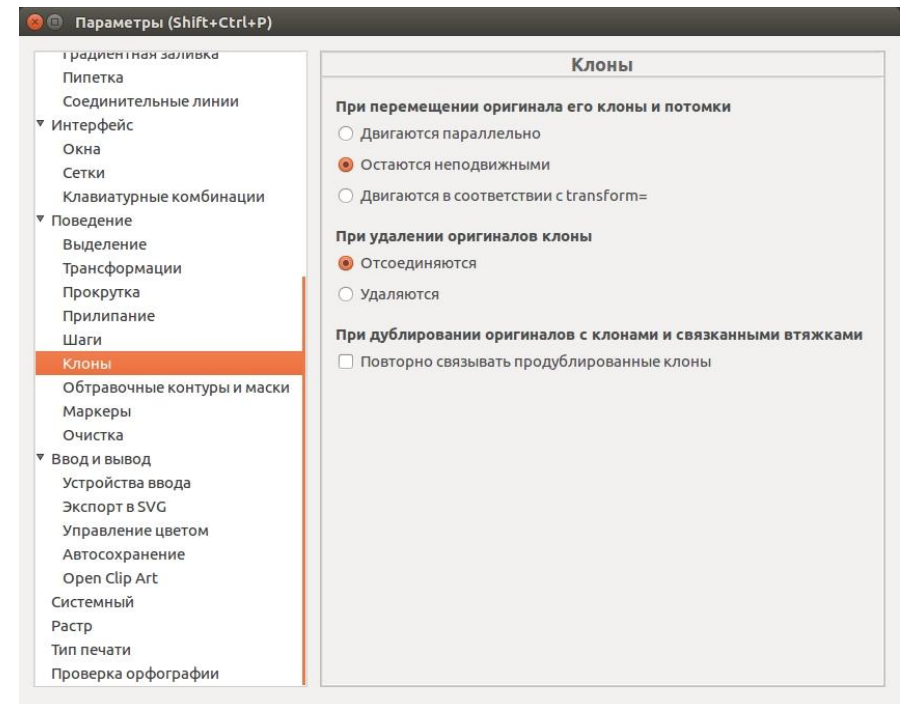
Параметры (Shift+Ctrl+P)

Градиентная заливка
Пипетка
Соединительные линии
Интерфейс
Окна
Сетки
Клавиатурные комбинации
Поведение
Выделение
Трансформации
Прокрутка
Прилипание
Шаги
Клоны
Обтравочные контуры и маски
Маркеры
Очистка
Ввод и вывод
Устройства ввода
Экспорт в SVG
Управление цветом
Автосохранение
Open Clip Art
Системный
Растр
Тип печати
Проверка орфографии

Клоны

При перемещении оригинала его клоны и потомки
Двигаются параллельно
Остаются неподвижными
Двигаются в соответствии с transform=

При удалении оригиналов клоны
Отсоединяются
Удаляются

При дублировании оригиналов с клонами и связканными втяжками
Повторно связывать продублированные клоны